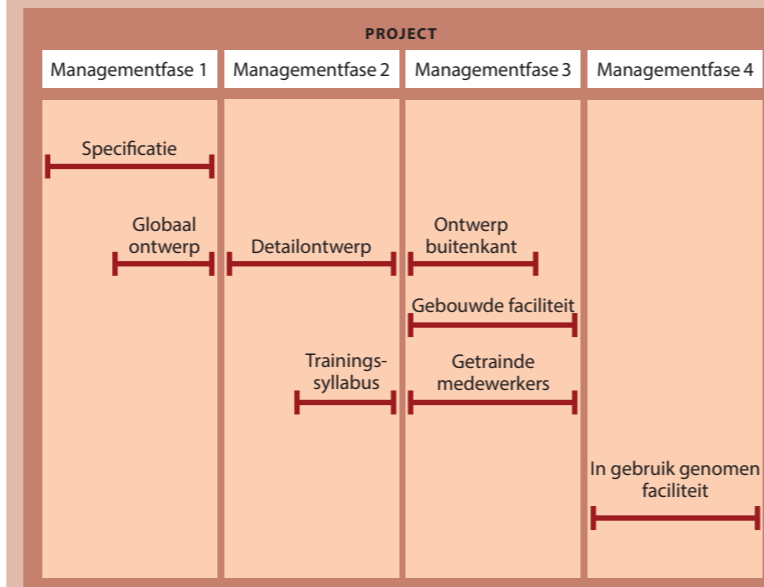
PROJECT

| Managementfase 1 | Managementfase 2 | Managementfase 3 | Managementfase 4 |
|---|---|---|---|

Specificatie

Globaal ontwerp

Detailontwerp

Ontwerp buitenkant

Gebouwde faciliteit

Trainings-syllabus

Getrainde medewerkers

In gebruik genomen faciliteit